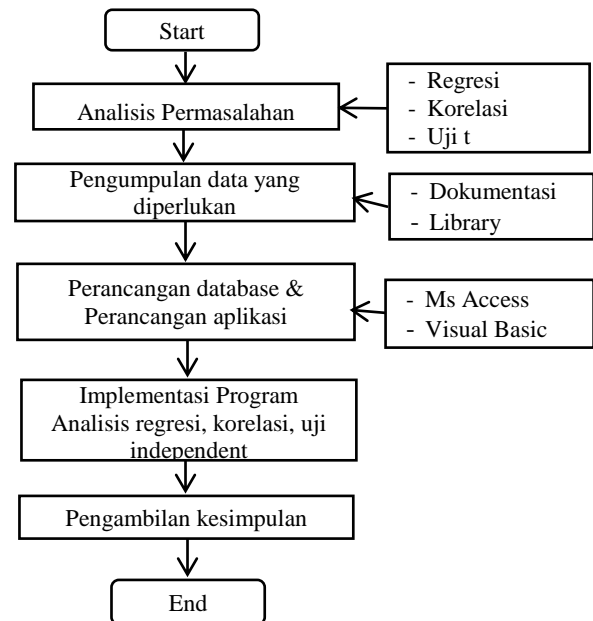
Start

Analisis Permasalahan

- Regresi
- Korelasi
- Uji t

Pengumpulan data yang diperlukan

- Dokumentasi
- Library

Perancangan database & Perancangan aplikasi

- Ms Access
- Visual Basic

Implementasi Program Analisis regresi, korelasi, uji independent

Pengambilan kesimpulan

End